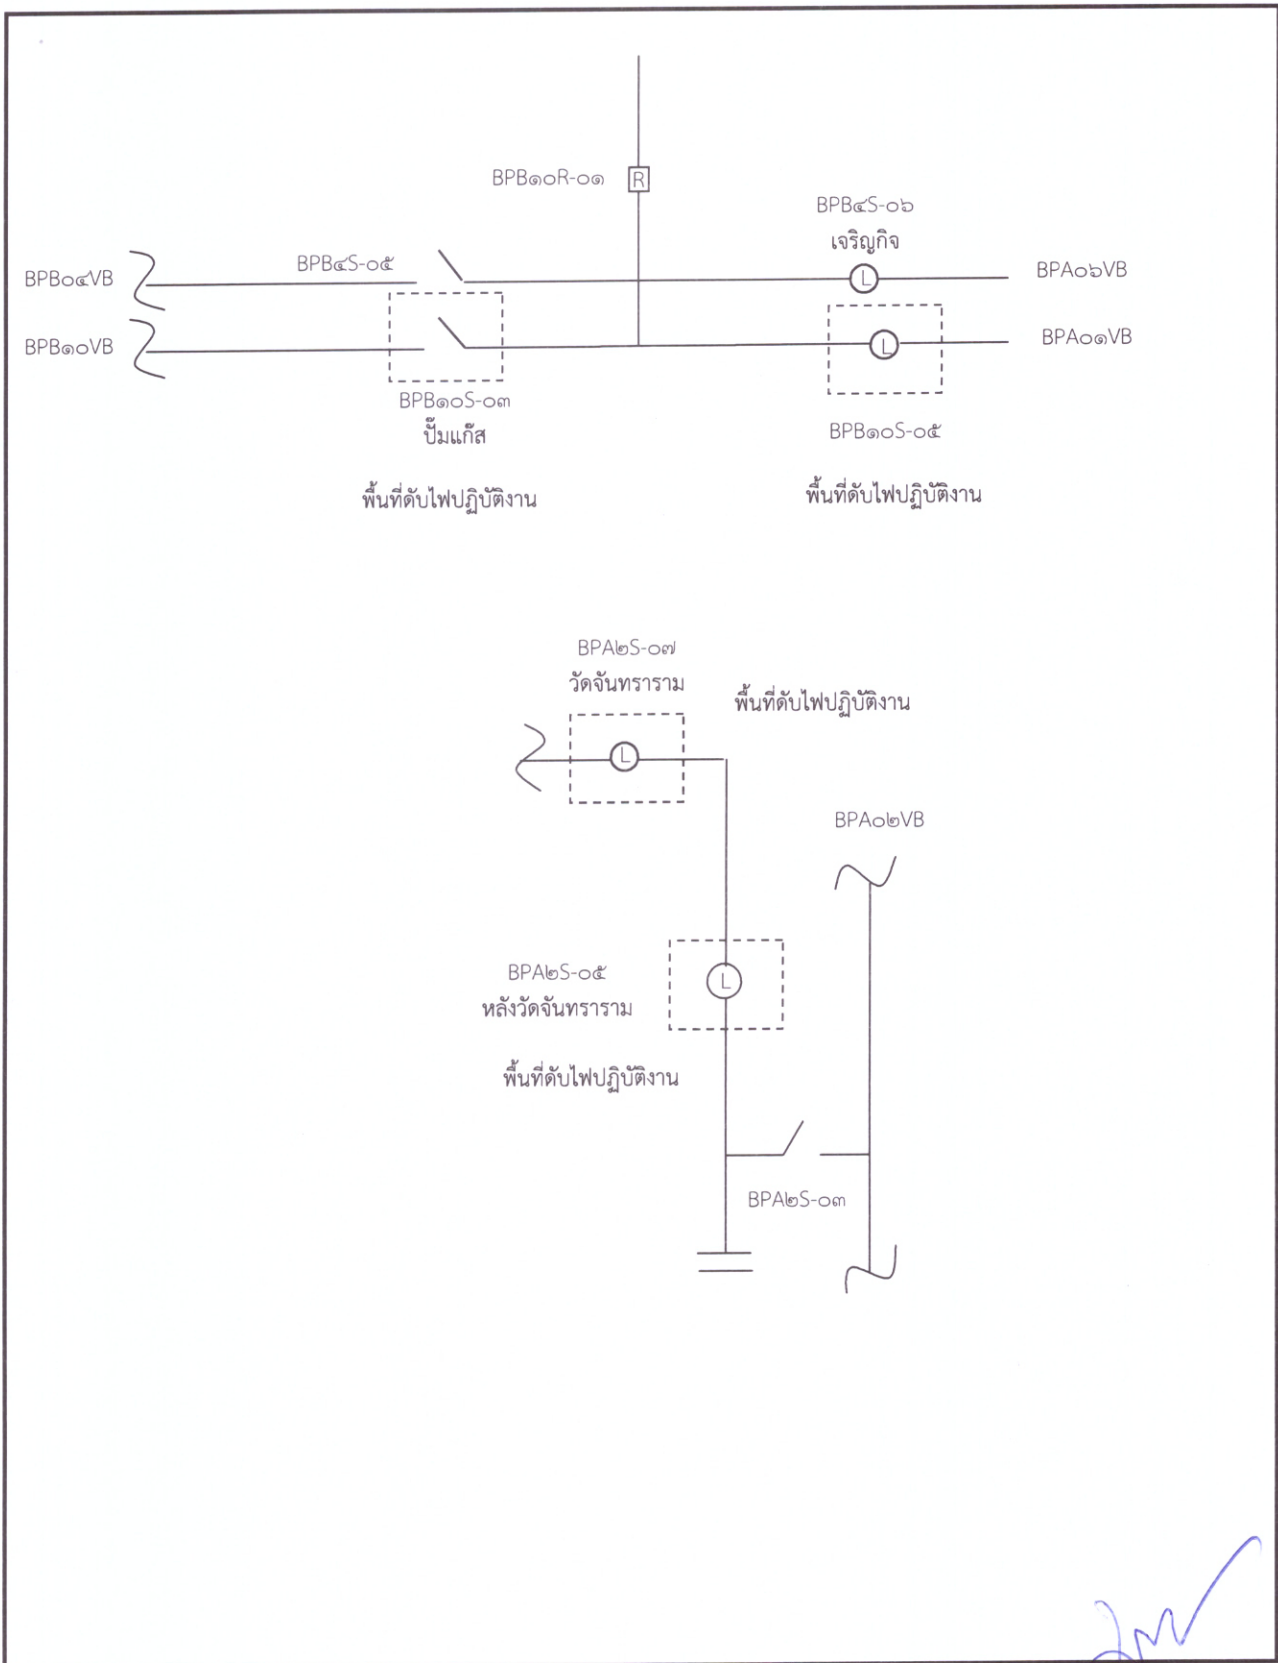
BPB๑๐R-๐๑
R
BPB๔S-๐๖
เจริญกิจ
BPB๐๔VB
BPB๔S-๐๕
L
BPA๐๖VB
BPB๑๐VB
L
BPA๐๑VB
BPB๑๐S-๐๓
ปั๊มแก๊ส
BPB๑๐S-๐๕
พื้นที่ดับไฟปฏิบัติงาน
พื้นที่ดับไฟปฏิบัติงาน

BPA๒S-๐๗
วัดจันทราราม
พื้นที่ดับไฟปฏิบัติงาน
L
BPA๐๒VB
BPA๒S-๐๕
หลังวัดจันทราราม
L
พื้นที่ดับไฟปฏิบัติงาน
BPA๒S-๐๓